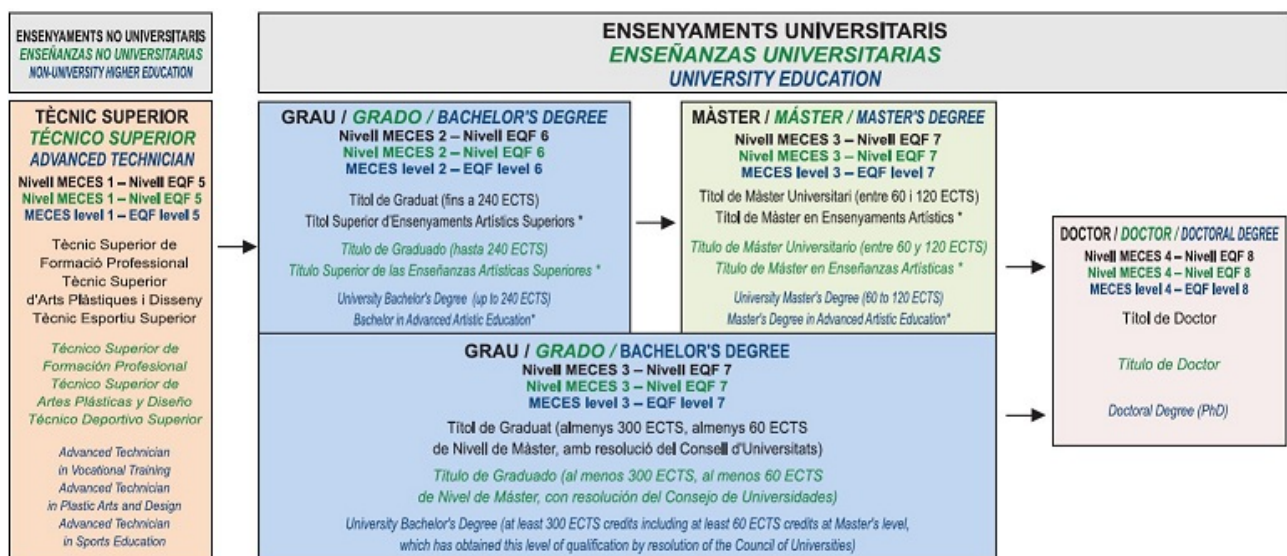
ENSENYAMENTS NO UNIVERSITARIS
ENSEÑANZAS NO UNIVERSITARIAS
NON-UNIVERSITY HIGHER EDUCATION

ENSENYAMENTS UNIVERSITARIS
ENSEÑANZAS UNIVERSITARIAS
UNIVERSITY EDUCATION

TÈCNIC SUPERIOR
TÉCNICO SUPERIOR
ADVANCED TECHNICIAN
Nivell MECES 1 – Nivell EQF 5
Nivel MECES 1 – Nivel EQF 5
MECES level 1 – EQF level 5

Tècnic Superior de Formació Professional
Tècnic Superior d'Arts Plàstiques i Disseny
Tècnic Esportiu Superior

Técnico Superior de Formación Profesional
Técnico Superior de Artes Plásticas y Diseño
Técnico Deportivo Superior

Advanced Technician in Vocational Training
Advanced Technician in Plastic Arts and Design
Advanced Technician in Sports Education

GRAU / GRADO / BACHELOR'S DEGREE
Nivell MECES 2 – Nivell EQF 6
Nivel MECES 2 – Nivel EQF 6
MECES level 2 – EQF level 6

Títol de Graduat (fins a 240 ECTS)
Títol Superior d'Ensenyaments Artístics Superiors *

Título de Graduado (hasta 240 ECTS)
Título Superior de las Enseñanzas Artísticas Superiores *

University Bachelor's Degree (up to 240 ECTS)
Bachelor in Advanced Artistic Education*

MÀSTER / MÁSTER / MASTER'S DEGREE
Nivell MECES 3 – Nivell EQF 7
Nivel MECES 3 – Nivel EQF 7
MECES level 3 – EQF level 7

Títol de Màster Universitari (entre 60 i 120 ECTS)
Títol de Màster en Ensenyaments Artístics *

Título de Máster Universitario (entre 60 y 120 ECTS)
Título de Máster en Enseñanzas Artísticas *

University Master's Degree (60 to 120 ECTS)
Master's Degree in Advanced Artistic Education*

DOCTOR / DOCTOR / DOCTORAL DEGREE
Nivell MECES 4 – Nivell EQF 8
Nivel MECES 4 – Nivel EQF 8
MECES level 4 – EQF level 8

Títol de Doctor

Título de Doctor

Doctoral Degree (PhD)

GRAU / GRADO / BACHELOR'S DEGREE
Nivell MECES 3 – Nivell EQF 7
Nivel MECES 3 – Nivel EQF 7
MECES level 3 – EQF level 7

Títol de Graduat (almenys 300 ECTS, almenys 60 ECTS de Nivell de Màster, amb resolució del Consell d'Universitats)

Título de Graduado (al menos 300 ECTS, al menos 60 ECTS de Nivel de Máster, con resolución del Consejo de Universidades)

University Bachelor's Degree (at least 300 ECTS credits including at least 60 ECTS credits at Master's level, which has obtained this level of qualification by resolution of the Council of Universities)